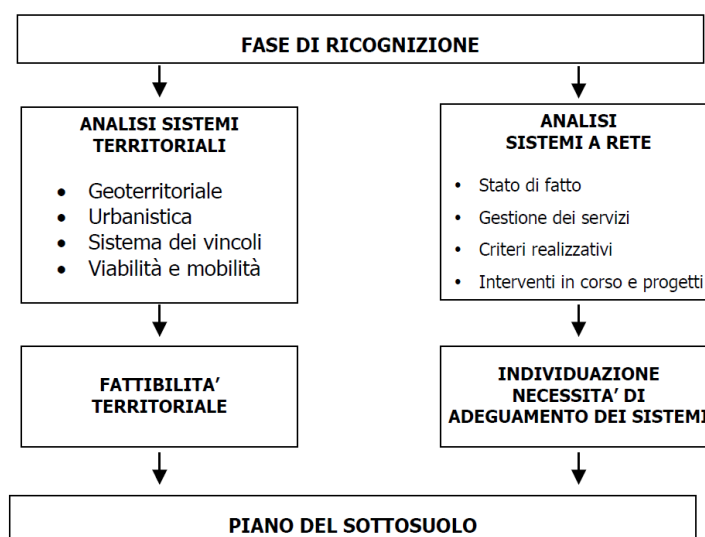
FASE DI RICOGNIZIONE

ANALISI SISTEMI TERRITORIALI

- Geoterritoriale
- Urbanistica
- Sistema dei vincoli
- Viabilità e mobilità

ANALISI SISTEMI A RETE

- Stato di fatto
- Gestione dei servizi
- Criteri realizzativi
- Interventi in corso e progetti

FATTIBILITA' TERRITORIALE

INDIVIDUAZIONE NECESSITA' DI ADEGUAMENTO DEI SISTEMI

PIANO DEL SOTTOSUOLO